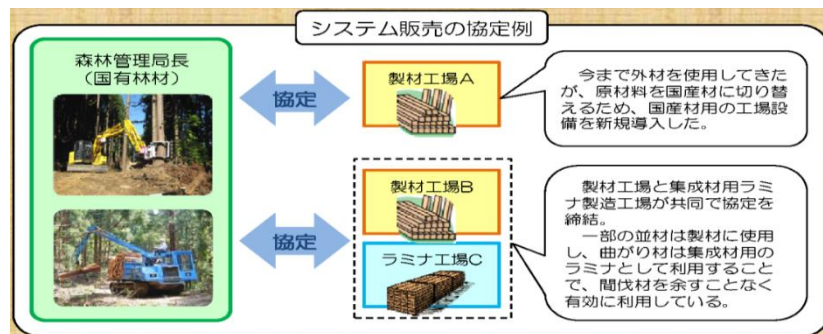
システム販売の協定例

森林管理局長
（国有林材）

協定

製材工場A

今まで外材を使用してきたが、原材料を国産材に切り替えるため、国産材用の工場設備を新規導入した。

協定

製材工場B

ラミナ工場C

製材工場と集成材用ラミナ製造工場が共同で協定を締結。
一部の並材は製材に使用し、曲がり材は集成材用のラミナとして利用することで、間伐材を余すことなく有効に利用している。